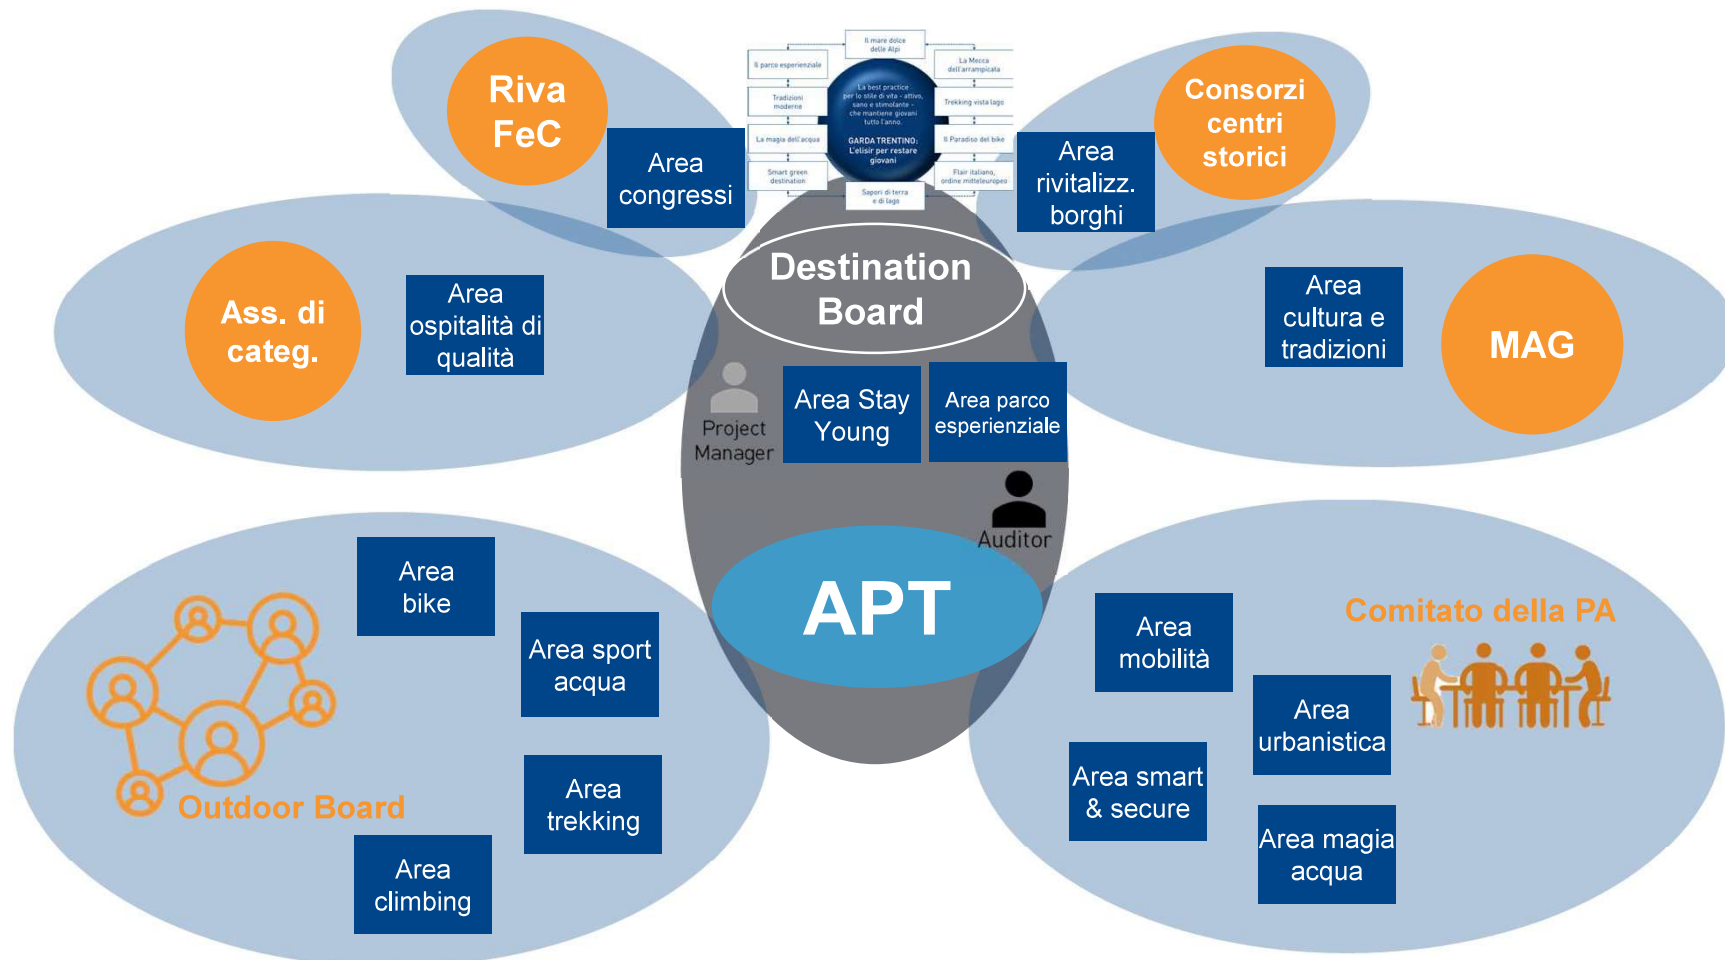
Il mare dolce delle Alpi

Il parco esperienziale

La Mecca dell'arrampicata

Tradizioni moderne

La best practice per lo stile di vita - attivo, sano e stimolante - che mantiene giovani tutto l'anno.

GARDA TRENTINO: L'elisir per restare giovani

Trekking vista lago

La magia dell'acqua

Il Paradiso del bike

Smart green destination

Flair italiano, ordine mitteleuropeo

Sapori di terra e di lago

Riva FeC

Area congressi

Area rivitalizz. borghi

Consorzi centri storici

Ass. di categ.

Area ospitalità di qualità

Destination Board

Area cultura e tradizioni

MAG

Project Manager

Area Stay Young

Area parco esperienziale

Auditor

APT

Area bike

Area sport acqua

Area trekking

Area climbing

Outdoor Board

Area mobilità

Comitato della PA

Area urbanistica

Area smart & secure

Area magia acqua